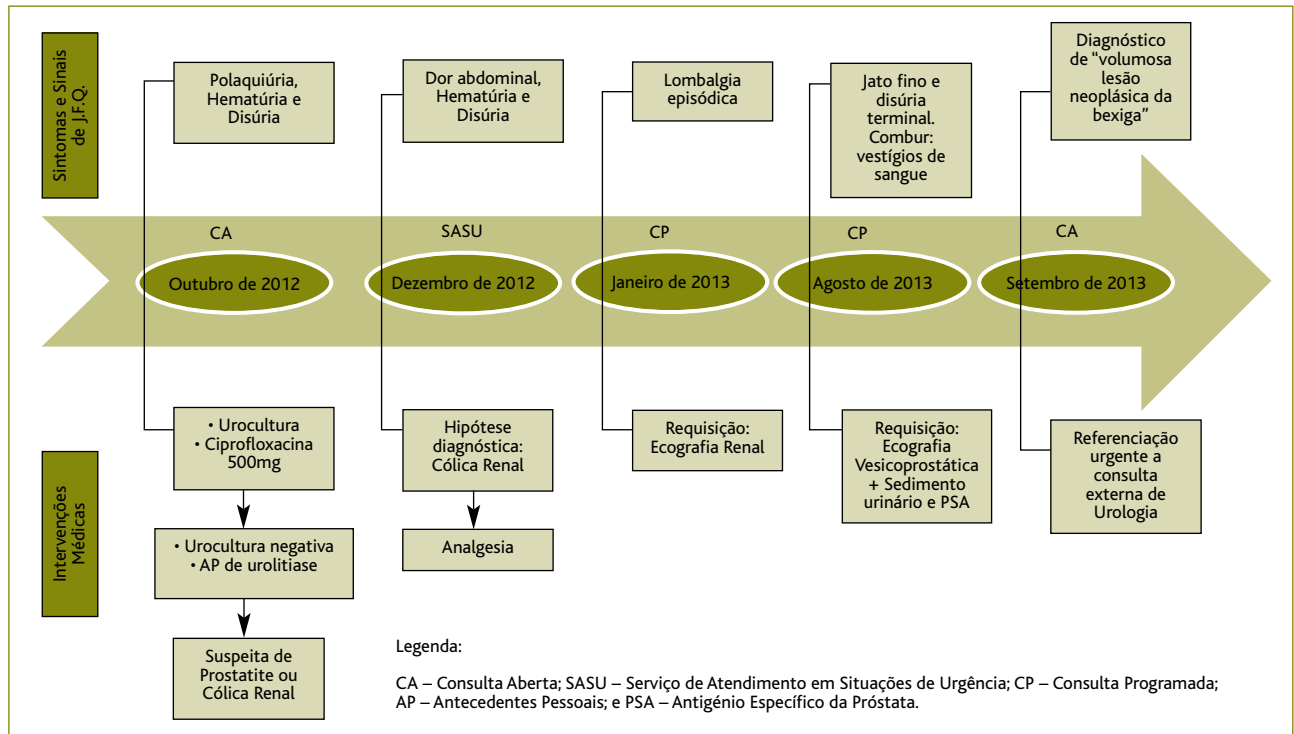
Sintomas e Sinais de J.F.Q.

Polaquiúria, Hematúria e Disúria

Dor abdominal, Hematúria e Disúria

Lombalgia episódica

Jato fino e disúria terminal. Combur: vestígios de sangue

Diagnóstico de "volumosa lesão neoplásica da bexiga"

CA

Outubro de 2012

SASU

Dezembro de 2012

CP

Janeiro de 2013

CP

Agosto de 2013

CA

Setembro de 2013

Intervenções Médicas

• Urocultura
• Ciprofloxacina 500mg

• Urocultura negativa
• AP de urolitiase

Suspeita de Prostatite ou Cólica Renal

Hipótese diagnóstica: Cólica Renal

Analgesia

Requisição: Ecografia Renal

Requisição: Ecografia Vesicoprostática + Sedimento urinário e PSA

Referenciação urgente a consulta externa de Urologia

Legenda:

CA – Consulta Aberta; SASU – Serviço de Atendimento em Situações de Urgência; CP – Consulta Programada; AP – Antecedentes Pessoais; e PSA – Antigénio Específico da Próstata.